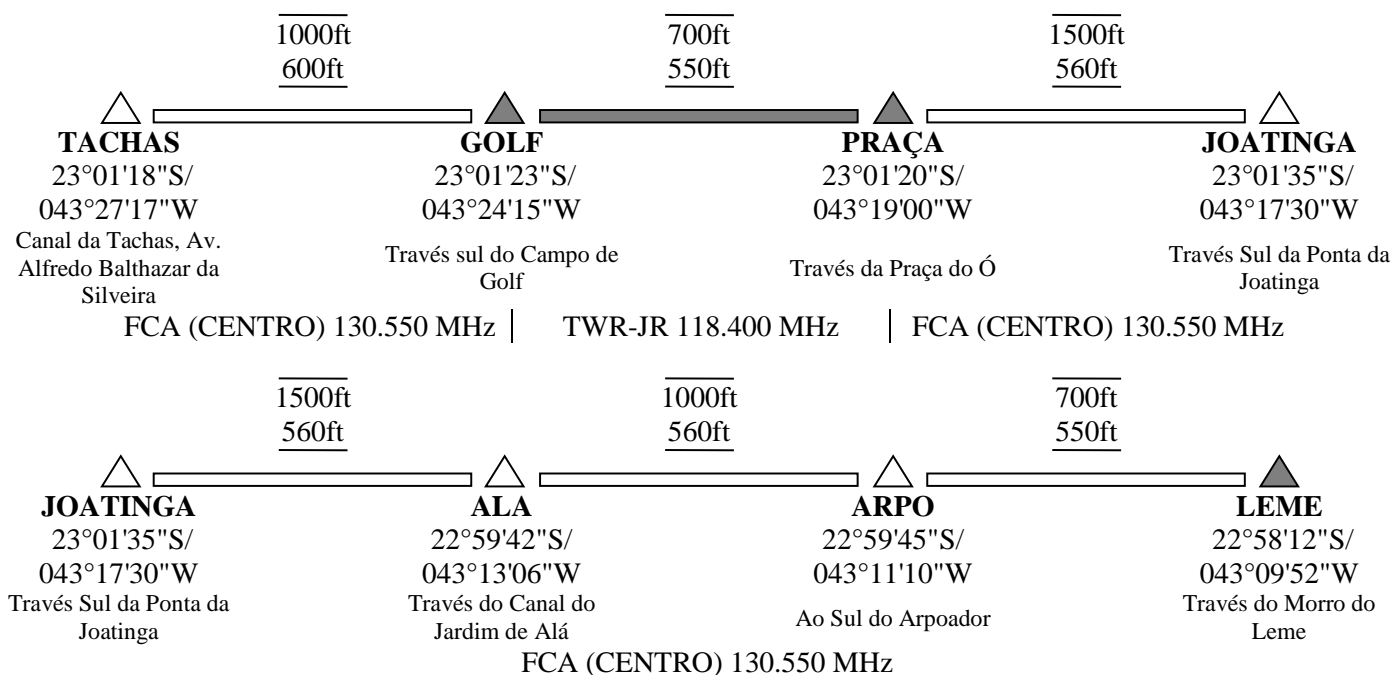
$\overline{1000ft}$
$\underline{600ft}$

$\overline{700ft}$
$\underline{550ft}$

$\overline{1500ft}$
$\underline{560ft}$

**TACHAS**
23°01'18"S/
043°27'17"W
Canal da Tachas, Av. Alfredo Balthazar da Silveira

**GOLF**
23°01'23"S/
043°24'15"W
Través sul do Campo de Golf

**PRAÇA**
23°01'20"S/
043°19'00"W
Través da Praça do Ó

**JOATINGA**
23°01'35"S/
043°17'30"W
Través Sul da Ponta da Joatinga

FCA (CENTRO) 130.550 MHz | TWR-JR 118.400 MHz | FCA (CENTRO) 130.550 MHz

$\overline{1500ft}$
$\underline{560ft}$

$\overline{1000ft}$
$\underline{560ft}$

$\overline{700ft}$
$\underline{550ft}$

**JOATINGA**
23°01'35"S/
043°17'30"W
Través Sul da Ponta da Joatinga

**ALA**
22°59'42"S/
043°13'06"W
Través do Canal do Jardim de Alá

**ARPO**
22°59'45"S/
043°11'10"W
Ao Sul do Arpoador

**LEME**
22°58'12"S/
043°09'52"W
Través do Morro do Leme

FCA (CENTRO) 130.550 MHz